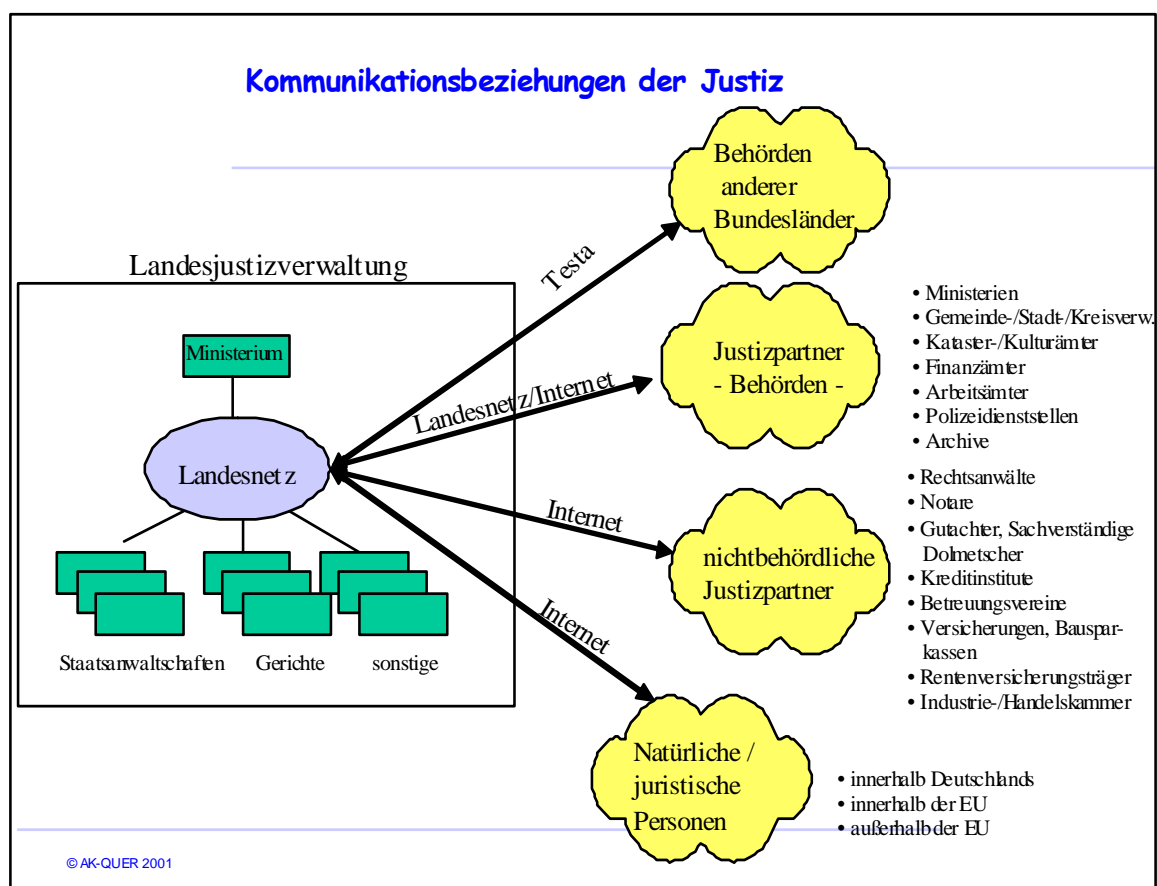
Kommunikationsbeziehungen der Justiz

Landesjustizverwaltung

Ministerium

Landesnetz

Staatsanwaltschaften Gerichte sonstige

Testa

Landesnetz/Internet

Internet

Internet

Behörden anderer Bundesländer

Justizpartner - Behörden -

• Ministerien
• Gemeinde-/Stadt-/Kreisverw.
• Kataster-/Kulturämter
• Finanzämter
• Arbeitsämter
• Polizeidienststellen
• Archive

nichtbehördliche Justizpartner

• Rechtsanwälte
• Notare
• Gutachter, Sachverständige Dolmetscher
• Kreditinstitute
• Betreuungsvereine
• Versicherungen, Bausparkassen
• Rentenversicherungsträger
• Industrie-/Handelskammer

Natürliche / juristische Personen

• innerhalb Deutschlands
• innerhalb der EU
• außerhalb der EU

© AK-QUER 2001